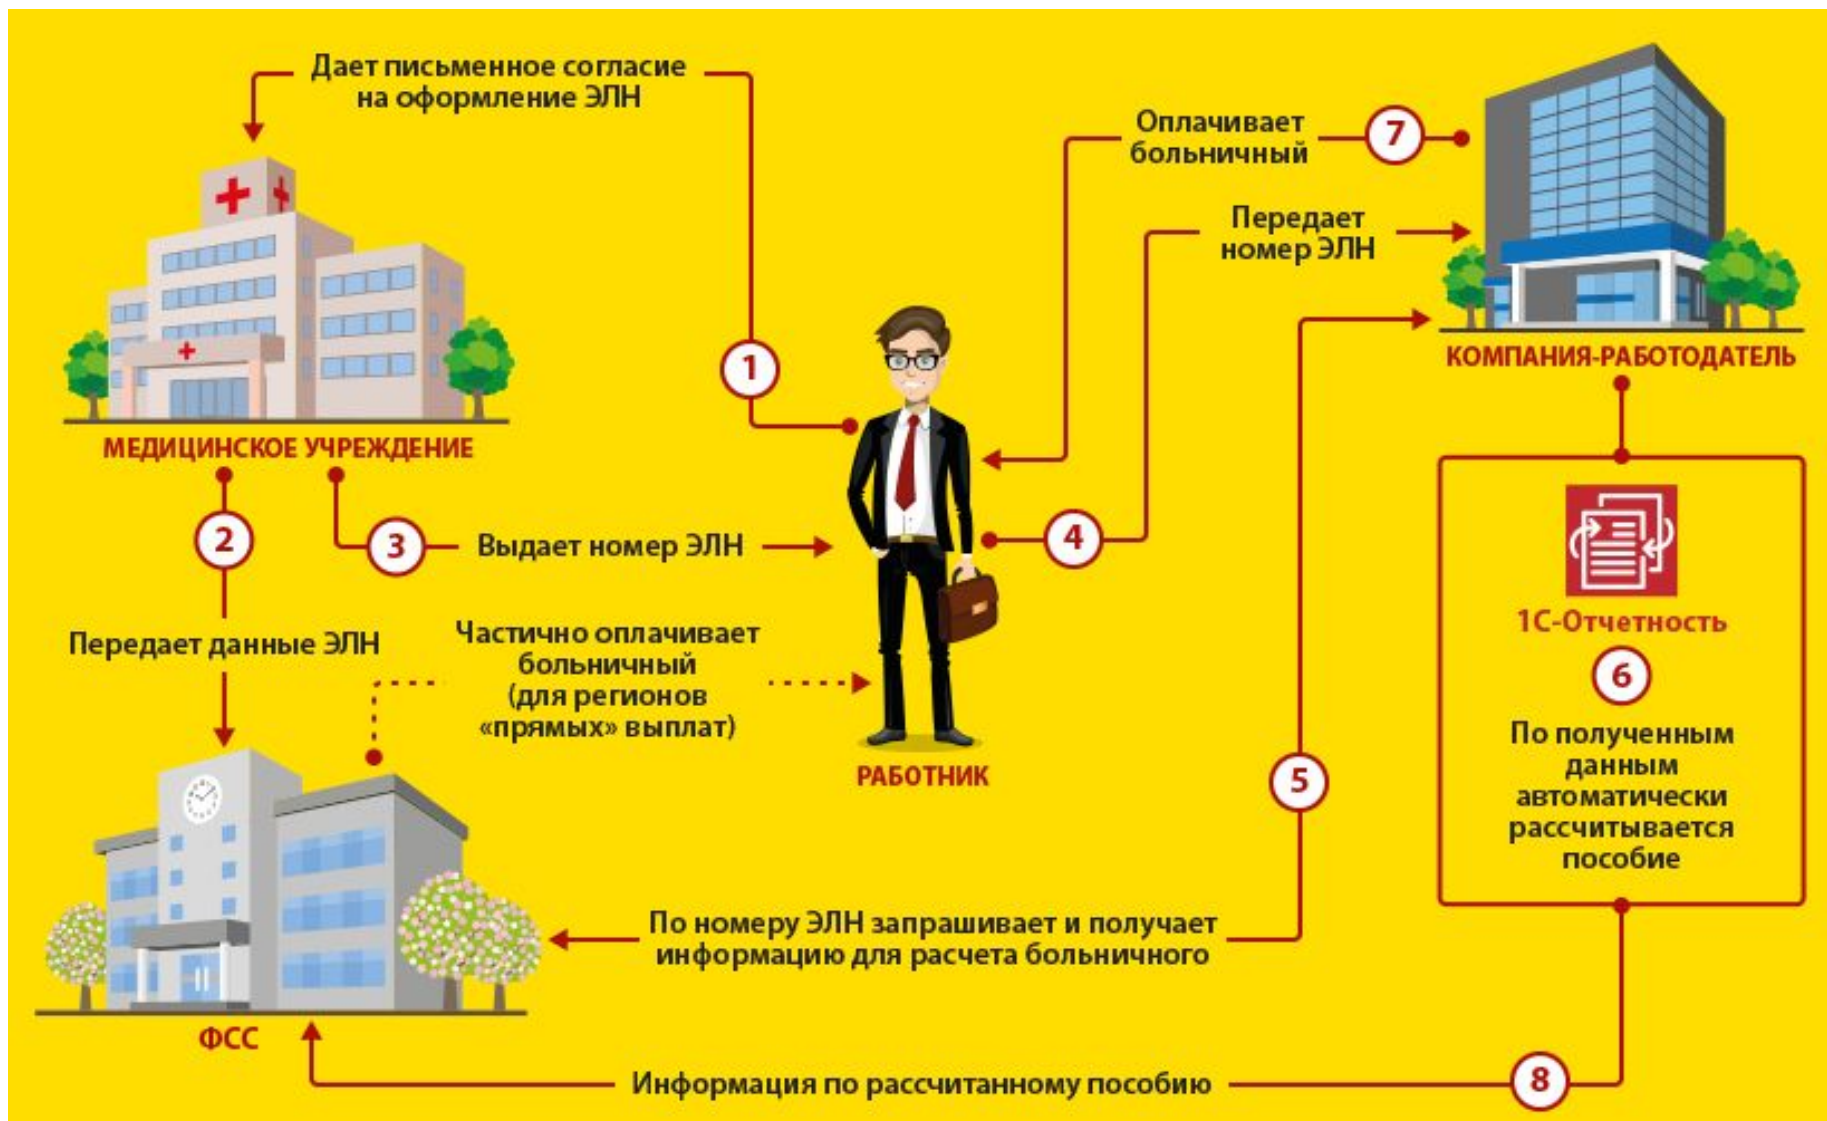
Дает письменное согласие на оформление ЭЛН

1

Оплачивает больничный

7

Передает номер ЭЛН

КОМПАНИЯ-РАБОТОДАТЕЛЬ

МЕДИЦИНСКОЕ УЧРЕЖДЕНИЕ

2

3

Выдает номер ЭЛН

4

1С-Отчетность

Передает данные ЭЛН

Частично оплачивает больничный (для регионов «прямых» выплат)

6

По полученным данным автоматически рассчитывается пособие

РАБОТНИК

5

По номеру ЭЛН запрашивает и получает информацию для расчета больничного

ФСС

Информация по рассчитанному пособию

8